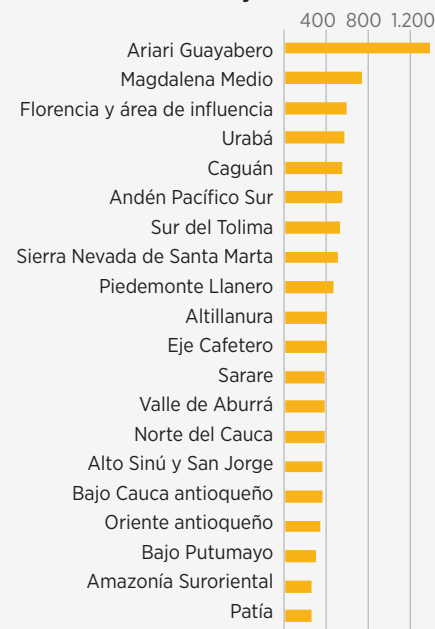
400 800 1.200

Ariari Guayabero
Magdalena Medio
Florencia y área de influencia
Urabá
Caguán
Andén Pacífico Sur
Sur del Tolima
Sierra Nevada de Santa Marta
Piedemonte Llanero
Altillanura
Eje Cafetero
Sarare
Valle de Aburrá
Norte del Cauca
Alto Sinú y San Jorge
Bajo Cauca antioqueño
Oriente antioqueño
Bajo Putumayo
Amazonía Suroriental
Patía